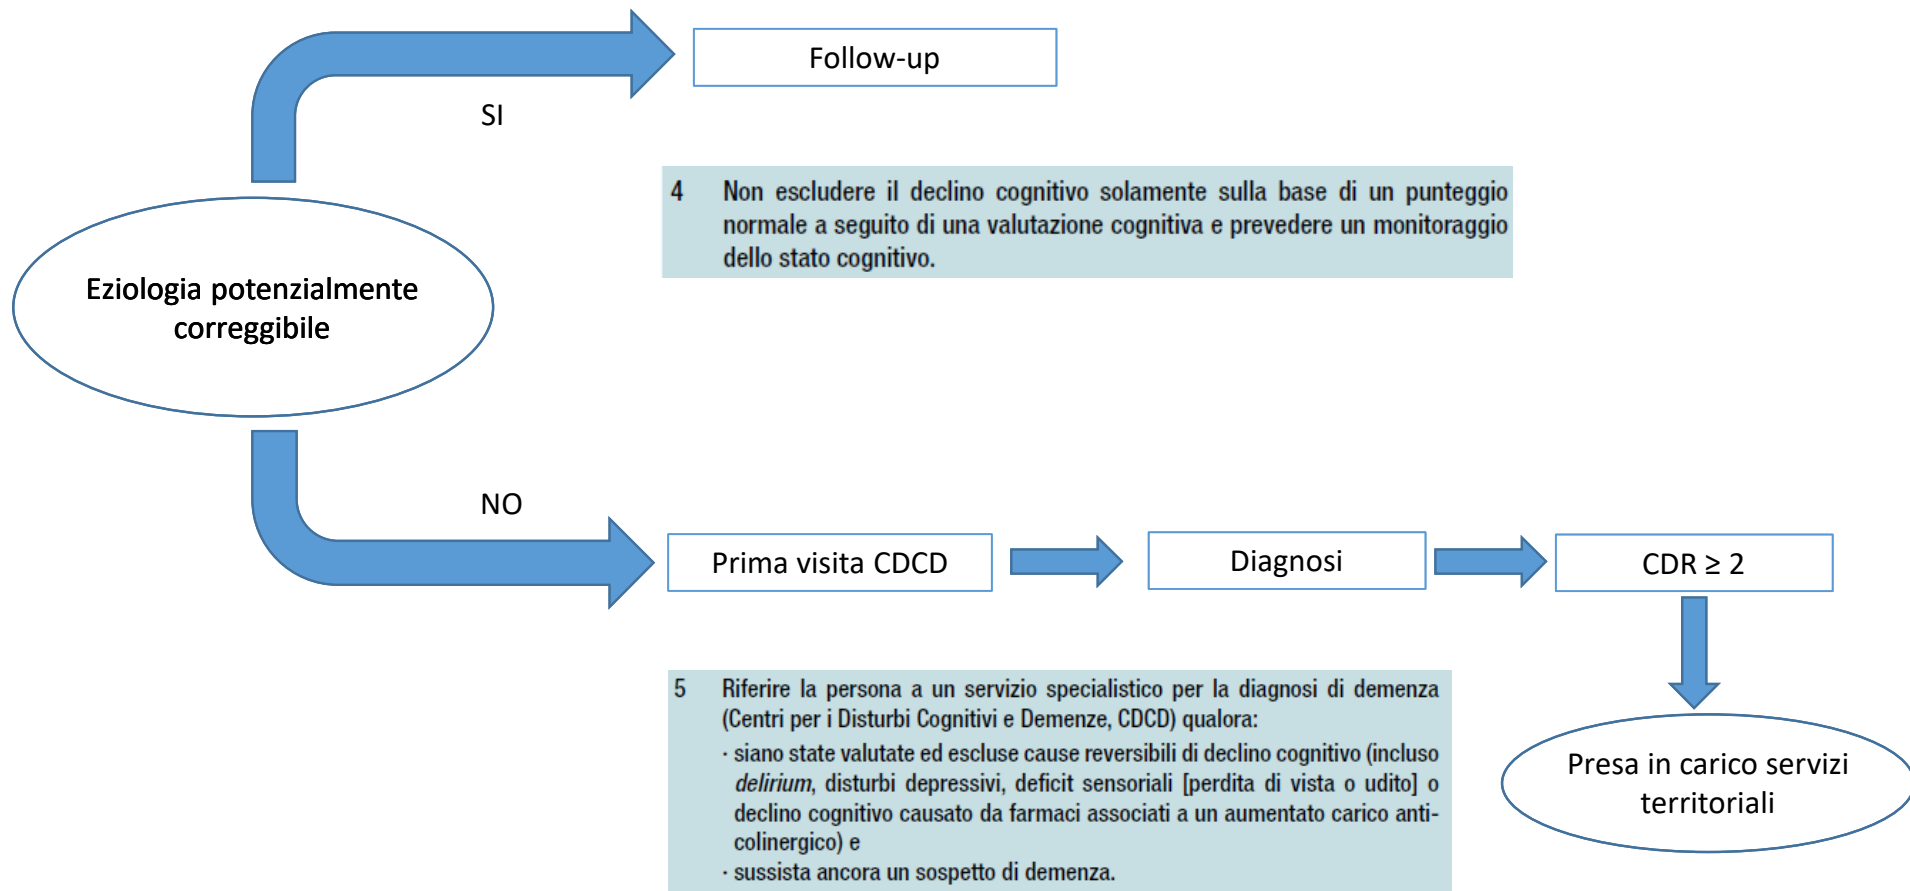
Follow-up

SI

4 Non escludere il declino cognitivo solamente sulla base di un punteggio normale a seguito di una valutazione cognitiva e prevedere un monitoraggio dello stato cognitivo.

Eziologia potenzialmente correggibile

NO

Prima visita CDCD

Diagnosi

CDR ≥ 2

5 Riferire la persona a un servizio specialistico per la diagnosi di demenza (Centri per i Disturbi Cognitivi e Demenze, CDCD) qualora:
· siano state valutate ed escluse cause reversibili di declino cognitivo (incluso *delirium*, disturbi depressivi, deficit sensoriali [perdita di vista o udito] o declino cognitivo causato da farmaci associati a un aumentato carico anticolinergico) e
· sussista ancora un sospetto di demenza.

Presa in carico servizi territoriali